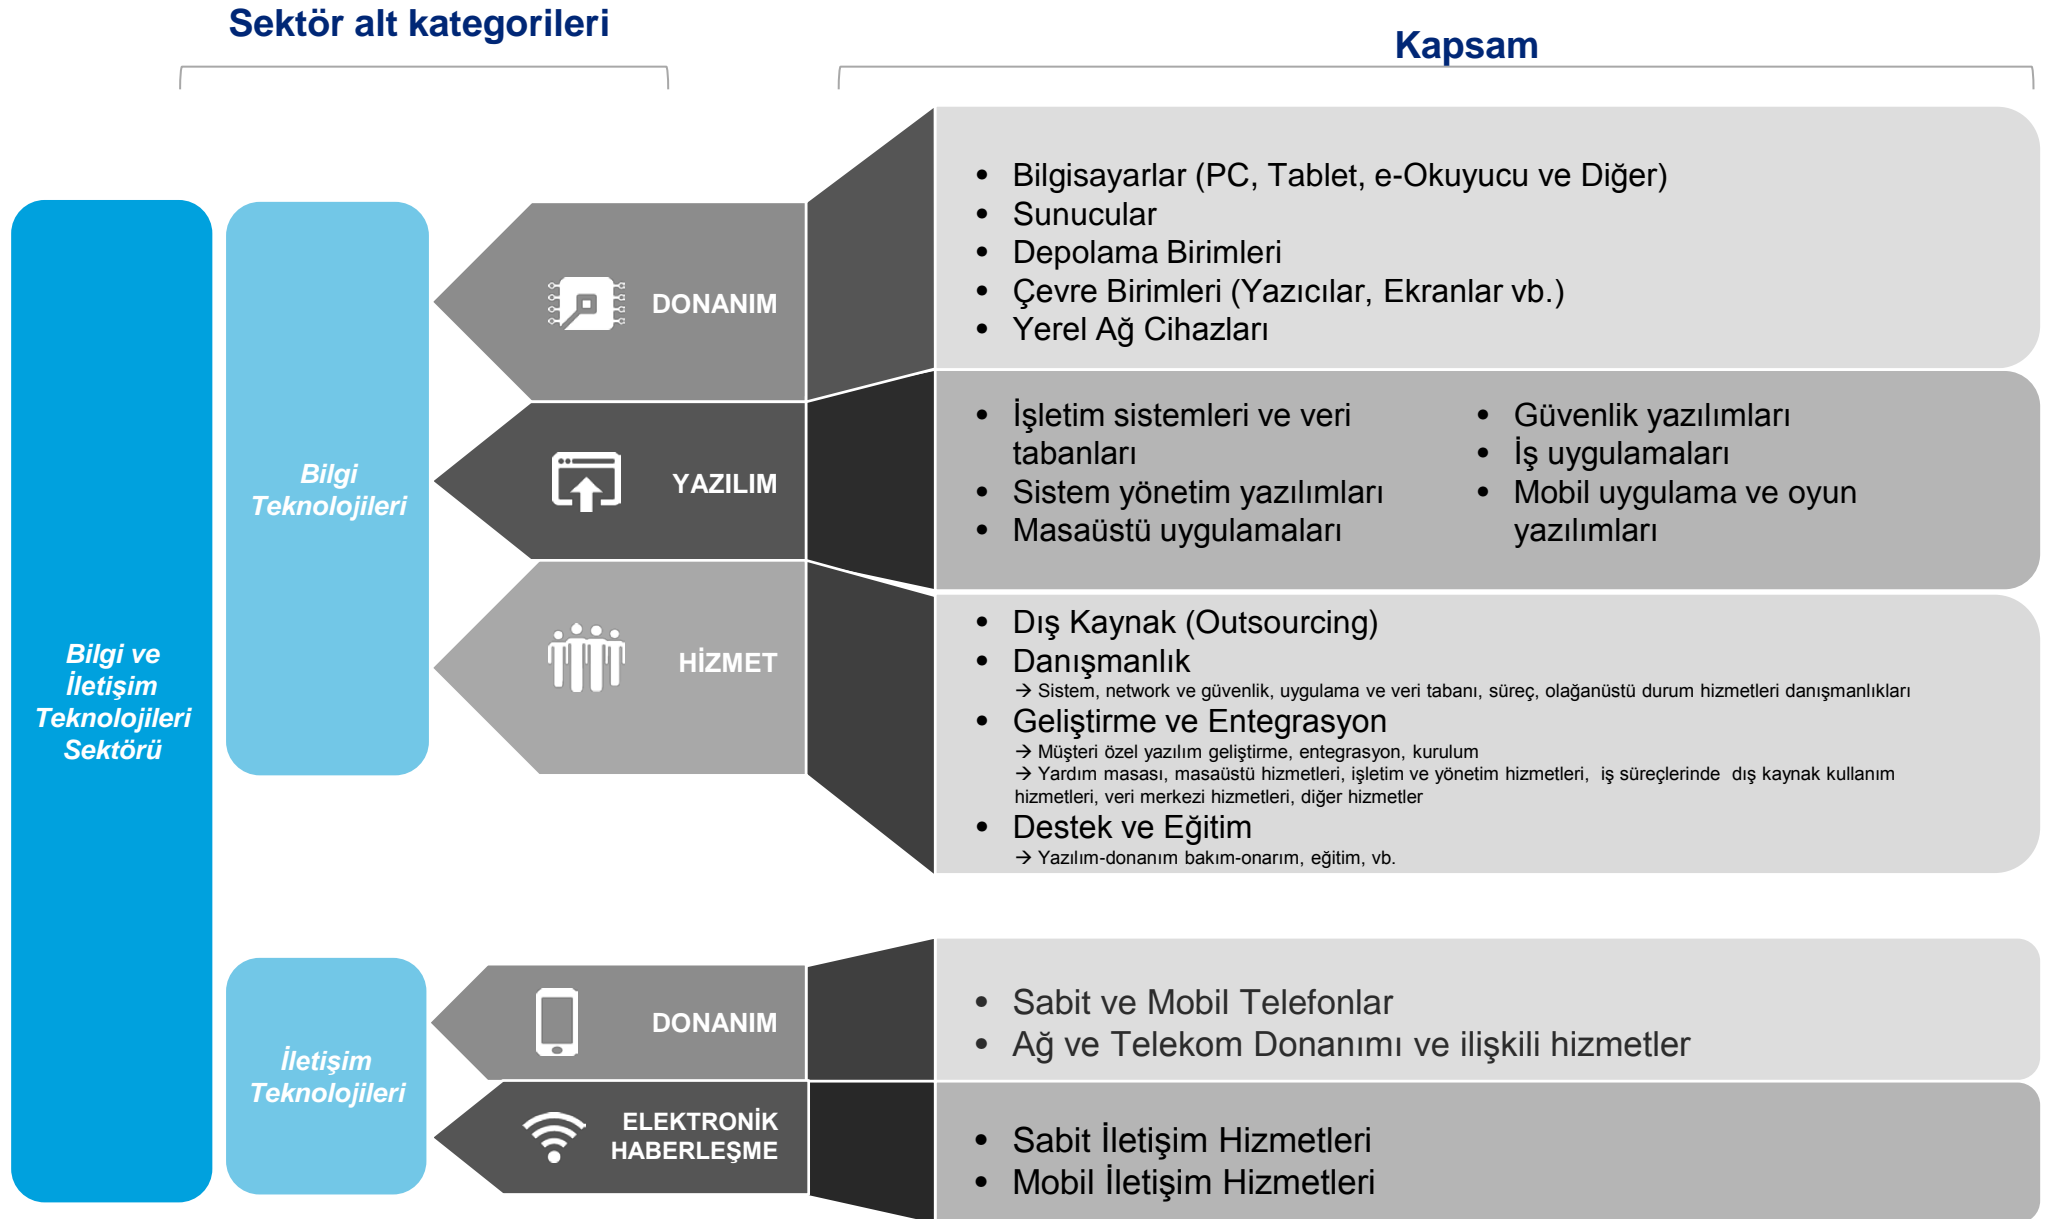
Sektör alt kategorileri

Kapsam

Bilgi ve İletişim Teknolojileri Sektörü

Bilgi Teknolojileri

DONANIM

- Bilgisayarlar (PC, Tablet, e-Okuyucu ve Diğer)
- Sunucular
- Depolama Birimleri
- Çevre Birimleri (Yazıcılar, Ekranlar vb.)
- Yerel Ağ Cihazları

YAZILIM

- İşletim sistemleri ve veri tabanları
- Sistem yönetim yazılımları
- Masaüstü uygulamaları
- Güvenlik yazılımları
- İş uygulamaları
- Mobil uygulama ve oyun yazılımları

HİZMET

- Dış Kaynak (Outsourcing)
- Danışmanlık
→ Sistem, network ve güvenlik, uygulama ve veri tabanı, süreç, olağanüstü durum hizmetleri danışmanlıkları
- Geliştirme ve Entegrasyon
→ Müşteri özel yazılım geliştirme, entegrasyon, kurulum
→ Yardım masası, masaüstü hizmetleri, işletim ve yönetim hizmetleri, iş süreçlerinde dış kaynak kullanım hizmetleri, veri merkezi hizmetleri, diğer hizmetler
- Destek ve Eğitim
→ Yazılım-donanım bakım-onarım, eğitim, vb.

İletişim Teknolojileri

DONANIM

- Sabit ve Mobil Telefonlar
- Ağ ve Telekom Donanımı ve ilişkili hizmetler

ELEKTRONİK HABERLEŞME

- Sabit İletişim Hizmetleri
- Mobil İletişim Hizmetleri